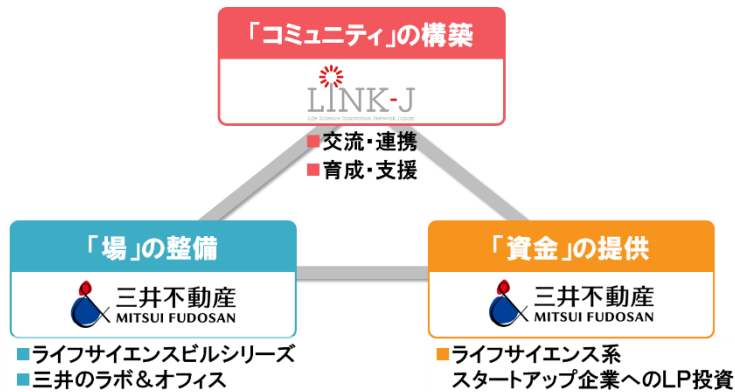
「コミュニティ」の構築

LINK-J
Life Science Innovation Network Japan

■交流・連携
■育成・支援

「場」の整備

三井不動産
MITSUI FUDOSAN

■ライフサイエンスビルシリーズ
■三井のラボ＆オフィス

「資金」の提供

三井不動産
MITSUI FUDOSAN

■ライフサイエンス系スタートアップ企業へのLP投資